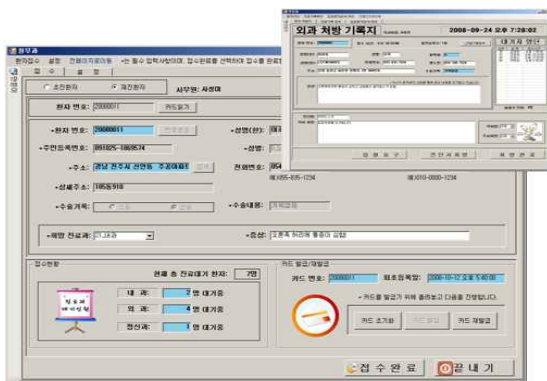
원무과

환자접수 설정 전체이자료이동 ▪는 필수 입력사항이며, 접수완료를 선택하여 접수를 완료

접 수 설 정

○ 초진환자 ⊙ 재진환자 사무원: 사성미

환자 번호: 20080011 카드읽기

▪환자 번호: 20080011

▪성명(한):

▪주민등록번호: 891025-1869574

▪성별:

▪주소: 경남 진주시 신안동 주공아파트

전화번호: 054

예)055-835-1234

예)010-0000-1234

▪상세주소: 105동918

▪수술계획:

▪수술내용:

▪해당 진료과: 01.내과

▪증상: 오른쪽 허리와 통증이 심함

접수현황

현재 총 진료대기 환자: 7명

내 과: 2 명 대기중

외 과: 4 명 대기중

정신과: 1 명 대기중

카드 발급/재발급

카드 번호: 20080011 최초등록일: 2008-10-12 오후 5:40:00

▪카드를 발급키 위해 올려놓고 다음을 진행합니다.

카드 초기화 카드 발급 카드 재발급

접 수 완 료

끝 내 기

외과 처방 기록지

2008-09-24 오후 7:28:02

대기자 명단

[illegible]

검 사 요 구 진 단 처 방 처 방 완 료